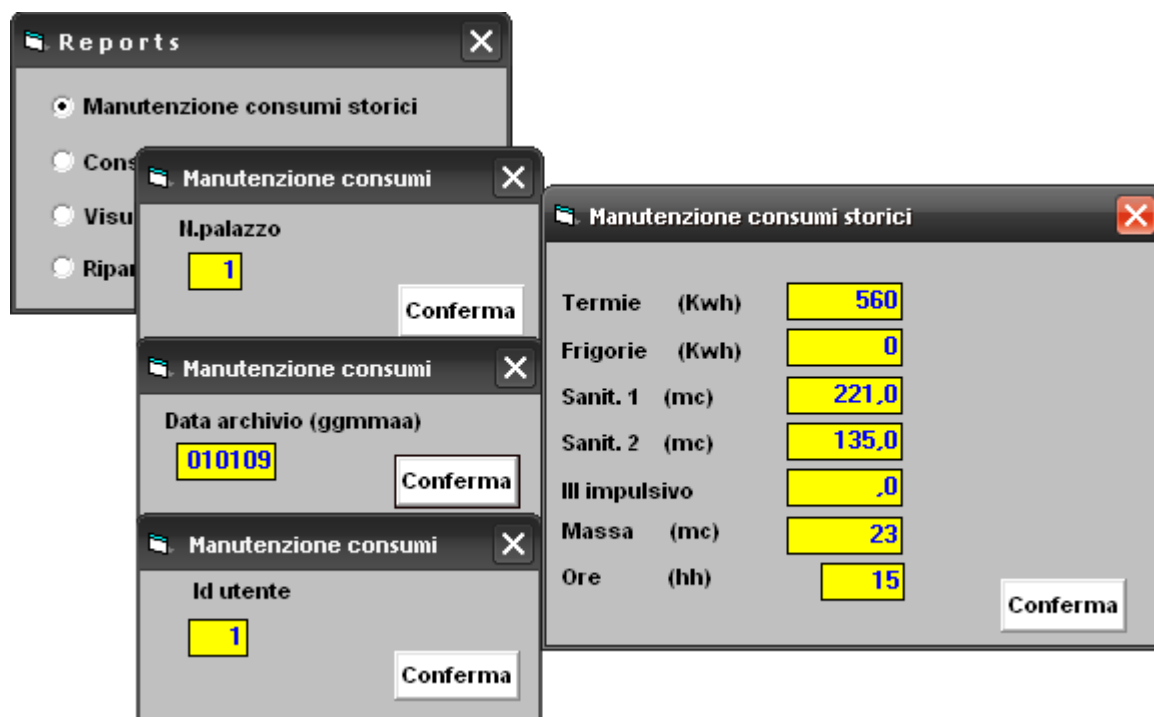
Reports

Manutenzione consumi storici

Cons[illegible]

Visu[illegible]

Ripar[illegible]

Manutenzione consumi

N.palazzo

1

Conferma

Manutenzione consumi

Data archivio (ggmmaa)

010109

Conferma

Manutenzione consumi

Id utente

1

Conferma

Manutenzione consumi storici

| | |
|---|---|
| Termie (Kwh) | 560 |
| Frigorie (Kwh) | 0 |
| Sanit. 1 (mc) | 221,0 |
| Sanit. 2 (mc) | 135,0 |
| III impulsivo | ,0 |
| Massa (mc) | 23 |
| Ore (hh) | 15 |

Conferma